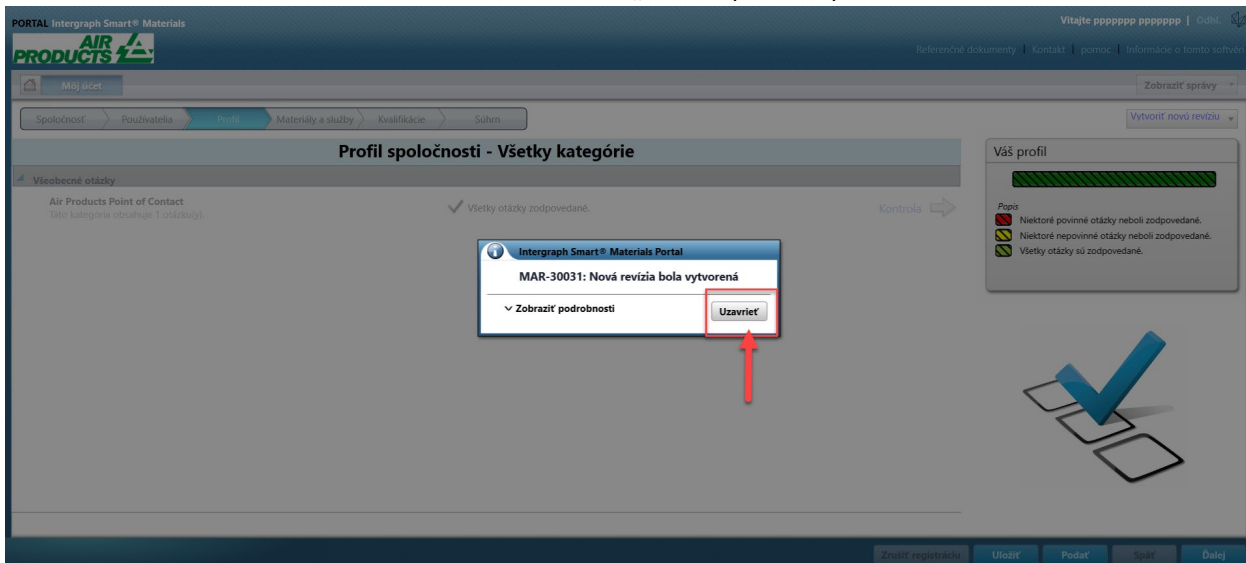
PORTAL Intergraph Smart® Materials

Vitajte ppppppp ppppppp | Odhl.

AIR PRODUCTS

Referenčné dokumenty | Kontakt | pomoc | Informácie o tomto softvéri

Môj účet

Zobraziť správy

Spoločnosť
Používatelia
Profil
Materiály a služby
Kvalifikácie
Súhrn

Vytvoriť novú revíziu

Profil spoločnosti - Všetky kategórie

Všeobecné otázky

Air Products Point of Contact
Táto kategória obsahuje 1 otázku(y).

Všetky otázky zodpovedané.

Kontrola

Váš profil

Popis
Niektoré povinné otázky neboli zodpovedané.
Niektoré nepovinné otázky neboli zodpovedané.
Všetky otázky sú zodpovedané.

Intergraph Smart® Materials Portal

MAR-30031: Nová revízia bola vytvorená

Zobraziť podrobnosti

Uzavrieť

Zrušiť registráciu
Uložiť
Podať
Späť
Ďalej